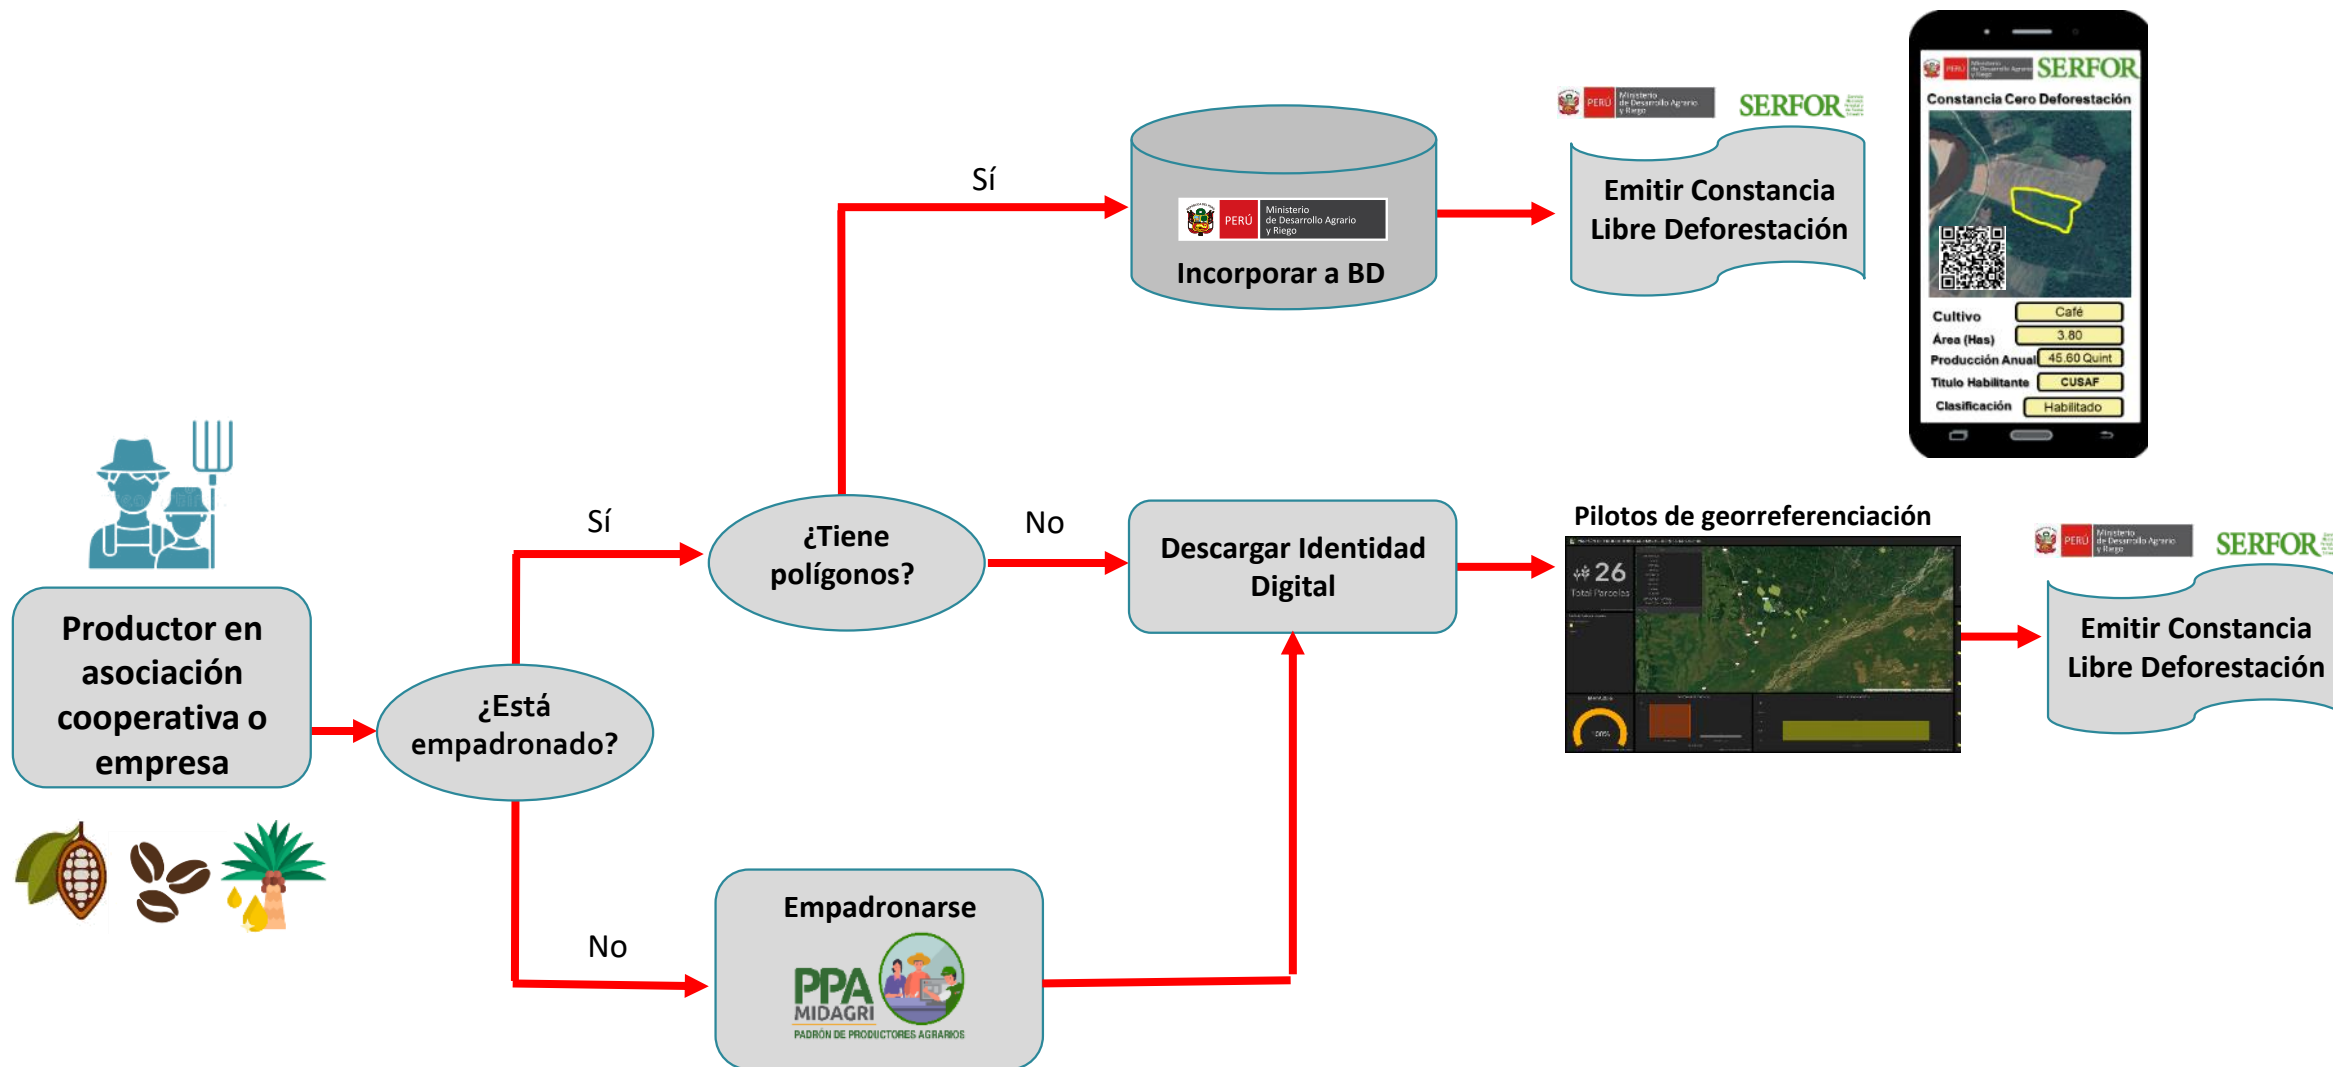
PERÚ Ministerio de Desarrollo Agrario y Riego SERFOR

Constancia Cero Deforestación

Cultivo Café
Área (Has) 3.80
Producción Anual 45.60 Quint
Título Habilitante CUSAF
Clasificación Habilitado

PERÚ Ministerio de Desarrollo Agrario y Riego SERFOR

Emitir Constancia Libre Deforestación

Sí

PERÚ Ministerio de Desarrollo Agrario y Riego

Incorporar a BD

Productor en asociación cooperativa o empresa

Sí

¿Tiene polígonos?

No

Descargar Identidad Digital

Pilotos de georreferenciación

26
Total Parcelas

PERÚ Ministerio de Desarrollo Agrario y Riego SERFOR

Emitir Constancia Libre Deforestación

¿Está empadronado?

No

Empadronarse

PPA MIDAGRI
PADRÓN DE PRODUCTORES AGRARIOS